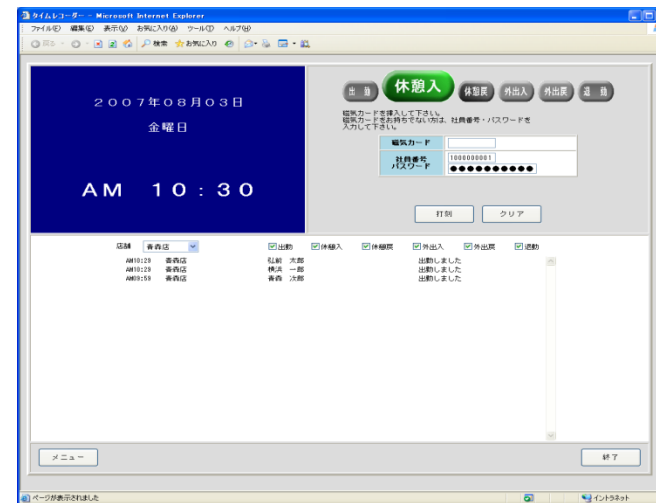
タイムレコーダー - Microsoft Internet Explorer

ファイル(F) 編集(E) 表示(V) お気に入り(A) ツール(T) ヘルプ(H)

戻る 検索 お気に入り

2007年08月03日

金曜日

AM 10:30

出勤 休憩入 休憩戻 外出入 外出戻 退勤

磁気カードを挿入して下さい。
磁気カードをお持ちでない方は、社員番号・パスワードを入力して下さい。

| 磁気カード | |
|---|---|
| 社員番号 | 1000000001 |
| パスワード | ●●●●●●●●●● |

打刻 クリア

店舗 青森店

☑出勤 ☑休憩入 ☑休憩戻 ☑外出入 ☑外出戻 ☑退勤

| AM10:29 | 青森店 | 弘前 太郎 | 出勤しました |
|---|---|---|---|
| AM10:29 | 青森店 | 横浜 一郎 | 出勤しました |
| AM09:59 | 青森店 | 青森 次郎 | 出勤しました |

メニュー

終了

ページが表示されました

イントラネット